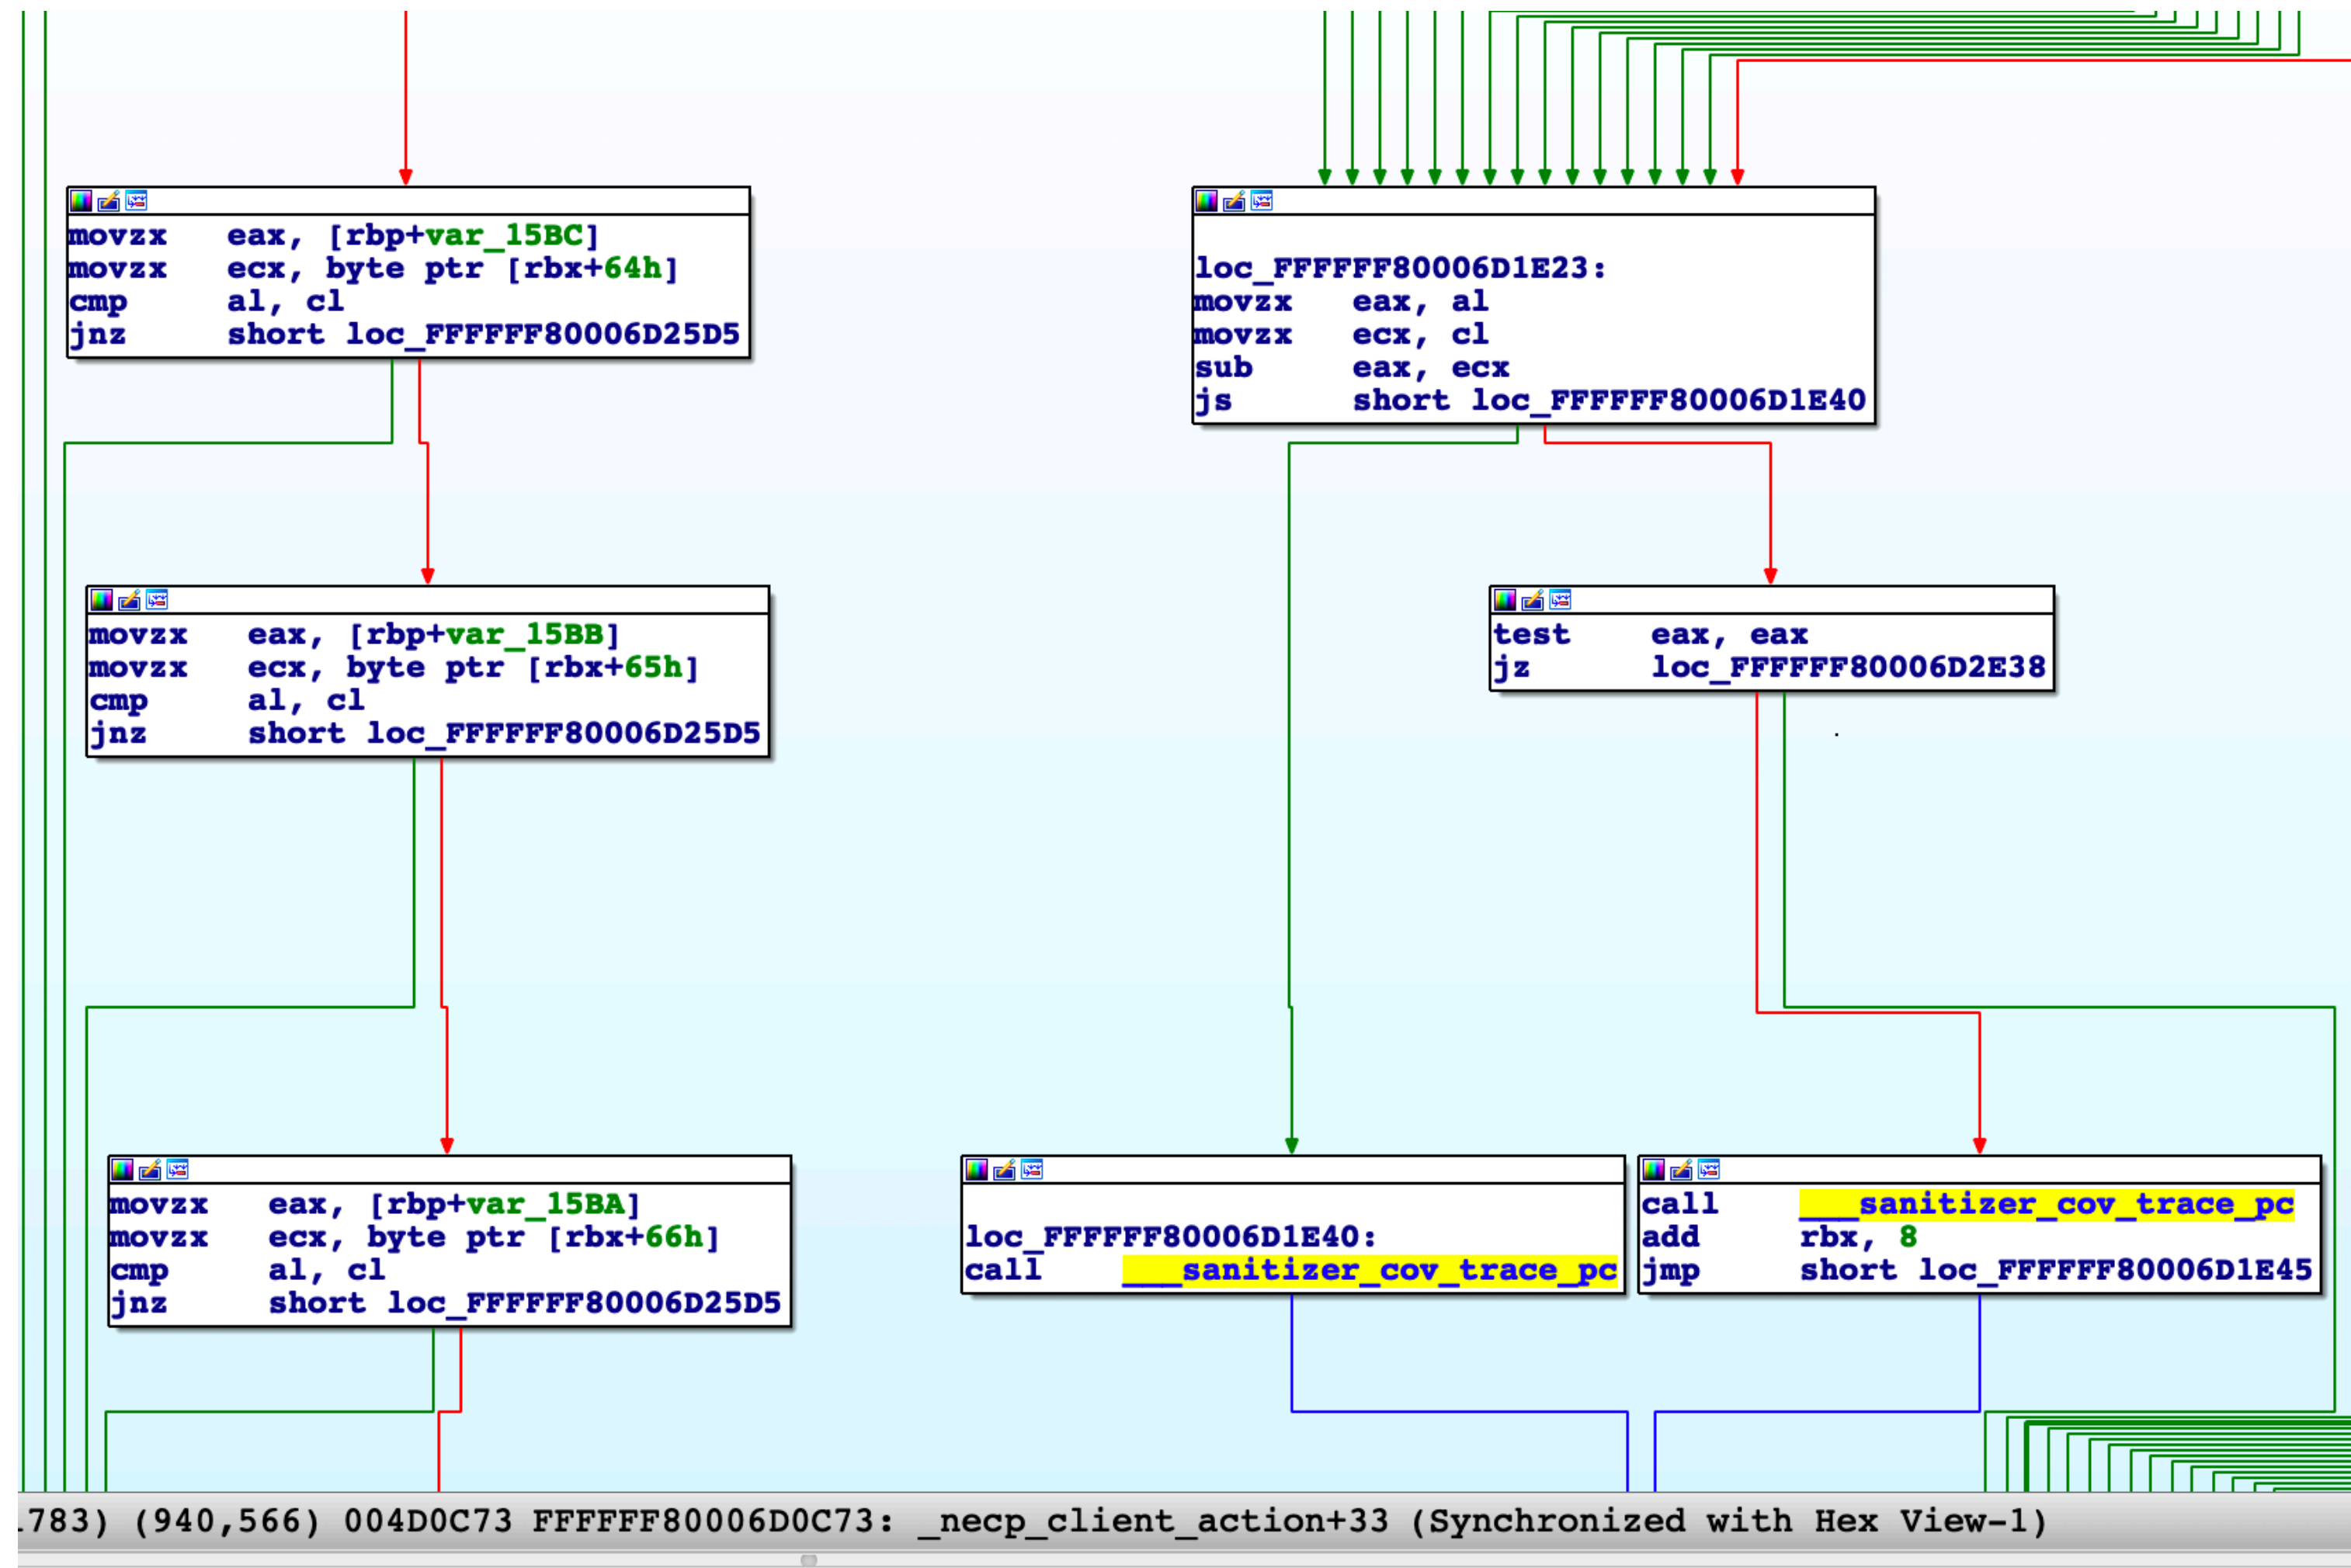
movzx eax, [rbp+var_15BC]
movzx ecx, byte ptr [rbx+64h]
cmp al, cl
jnz short loc_FFFFFF80006D25D5

loc_FFFFFF80006D1E23:
movzx eax, al
movzx ecx, cl
sub eax, ecx
js short loc_FFFFFF80006D1E40

movzx eax, [rbp+var_15BB]
movzx ecx, byte ptr [rbx+65h]
cmp al, cl
jnz short loc_FFFFFF80006D25D5

test eax, eax
jz loc_FFFFFF80006D2E38

movzx eax, [rbp+var_15BA]
movzx ecx, byte ptr [rbx+66h]
cmp al, cl
jnz short loc_FFFFFF80006D25D5

loc_FFFFFF80006D1E40:
call ___sanitizer_cov_trace_pc

call ___sanitizer_cov_trace_pc
add rbx, 8
jmp short loc_FFFFFF80006D1E45

.783) (940,566) 004D0C73 FFFFFF80006D0C73: _necp_client_action+33 (Synchronized with Hex View-1)